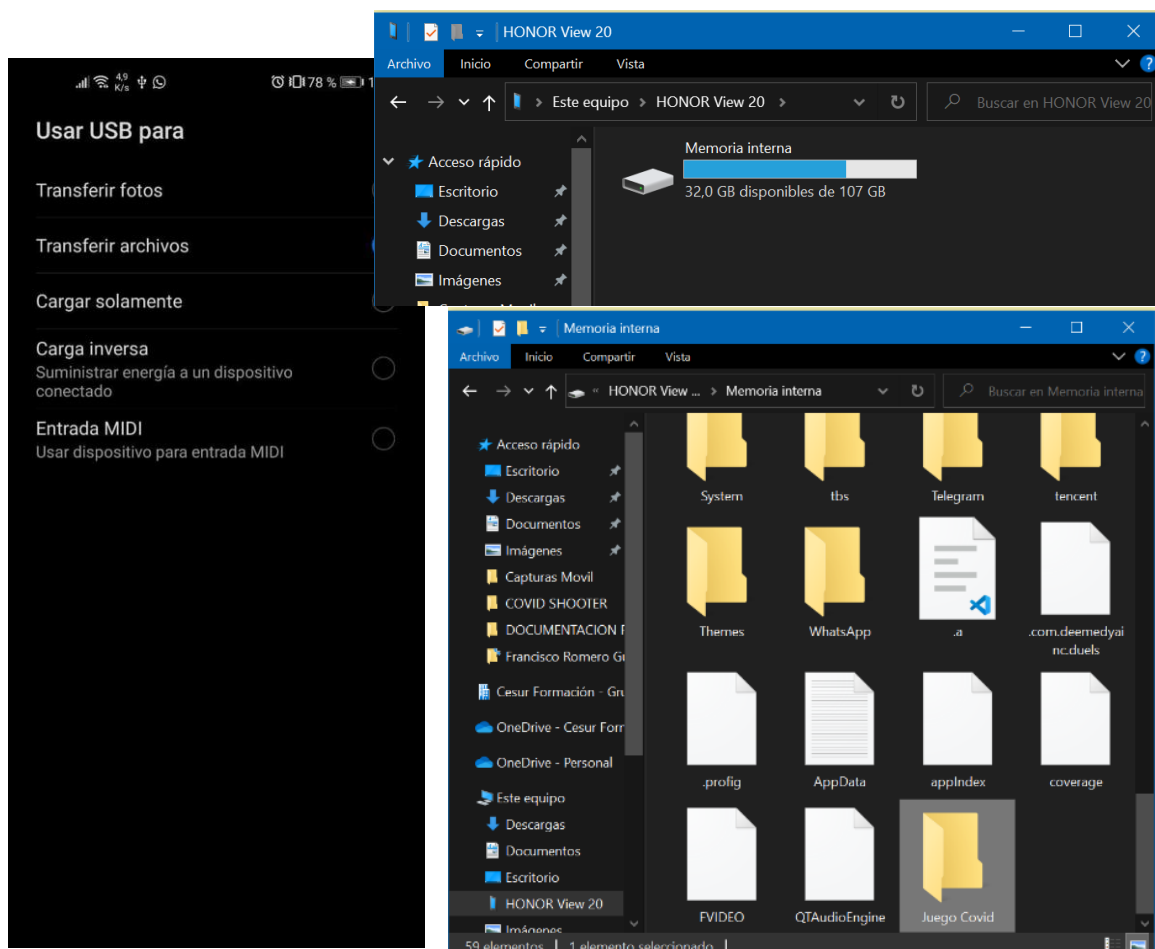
4,9 K/s 78 %

Usar USB para

Transferir fotos

Transferir archivos

Cargar solamente

Carga inversa
Suministrar energía a un dispositivo conectado

Entrada MIDI
Usar dispositivo para entrada MIDI

HONOR View 20

Archivo Inicio Compartir Vista

Este equipo › HONOR View 20 ›

Buscar en HONOR View 20

Acceso rápido
Escritorio
Descargas
Documentos
Imágenes

Memoria interna
32,0 GB disponibles de 107 GB

Memoria interna

Archivo Inicio Compartir Vista

« HONOR View ... › Memoria interna

Buscar en Memoria interna

Acceso rápido
Escritorio
Descargas
Documentos
Imágenes
Capturas Movil
COVID SHOOTER
DOCUMENTACION F
Francisco Romero Gu
Cesur Formación - Gru
OneDrive - Cesur Forr
OneDrive - Personal
Este equipo
Descargas
Documentos
Escritorio
HONOR View 20
Imágenes

System
tbs
Telegram
tencent
Themes
WhatsApp
.a
.com.deemedyainc.duels
.profig
AppData
appIndex
coverage
FVIDEO
QTAudioEngine
Juego Covid

59 elementos | 1 elemento seleccionado |